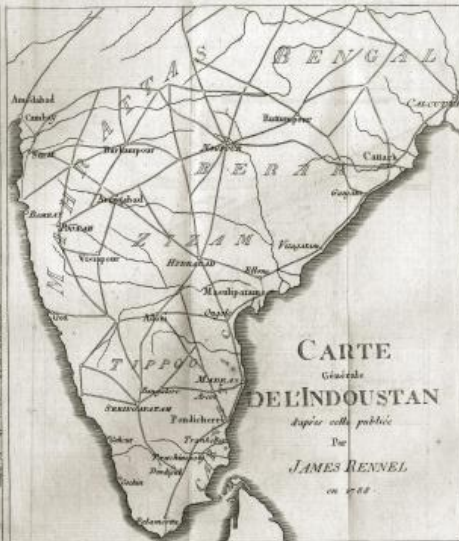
CARTE
Générale
DE L'INDOUSTAN
d'après celle publiée
Par
JAMES RENNEL
en 1788.

BENGAL
MAHRATTAS
BERAR
NIZAM
TIPPOO
Amedabad
Cambay
Surat
Burhanpour
Ruttunpour
Calcutta
Cattack
Nagpour
Aurengabad
Bombay
Poonah
Visiapour
Hyderabad
Masulipatam
Madras
Pondicherry
Seringapatam
Bangalore
Arcot
Goa
Tanjore
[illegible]